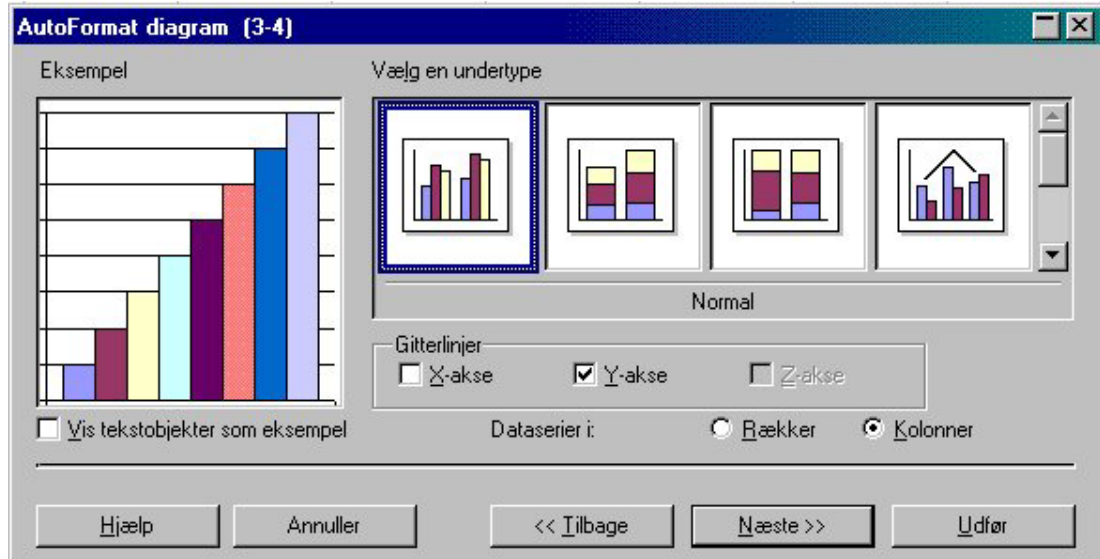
AutoFormat diagram (3-4)

Eksempel

Vælg en undertype

Normal

Gitterlinjer

X-akse

Y-akse

Z-akse

Vis tekstobjekter som eksempel

Dataserier i:

Rækker

Kolonner

Hjælp

Annuller

<< Tilbage

Næste >>

Udfør